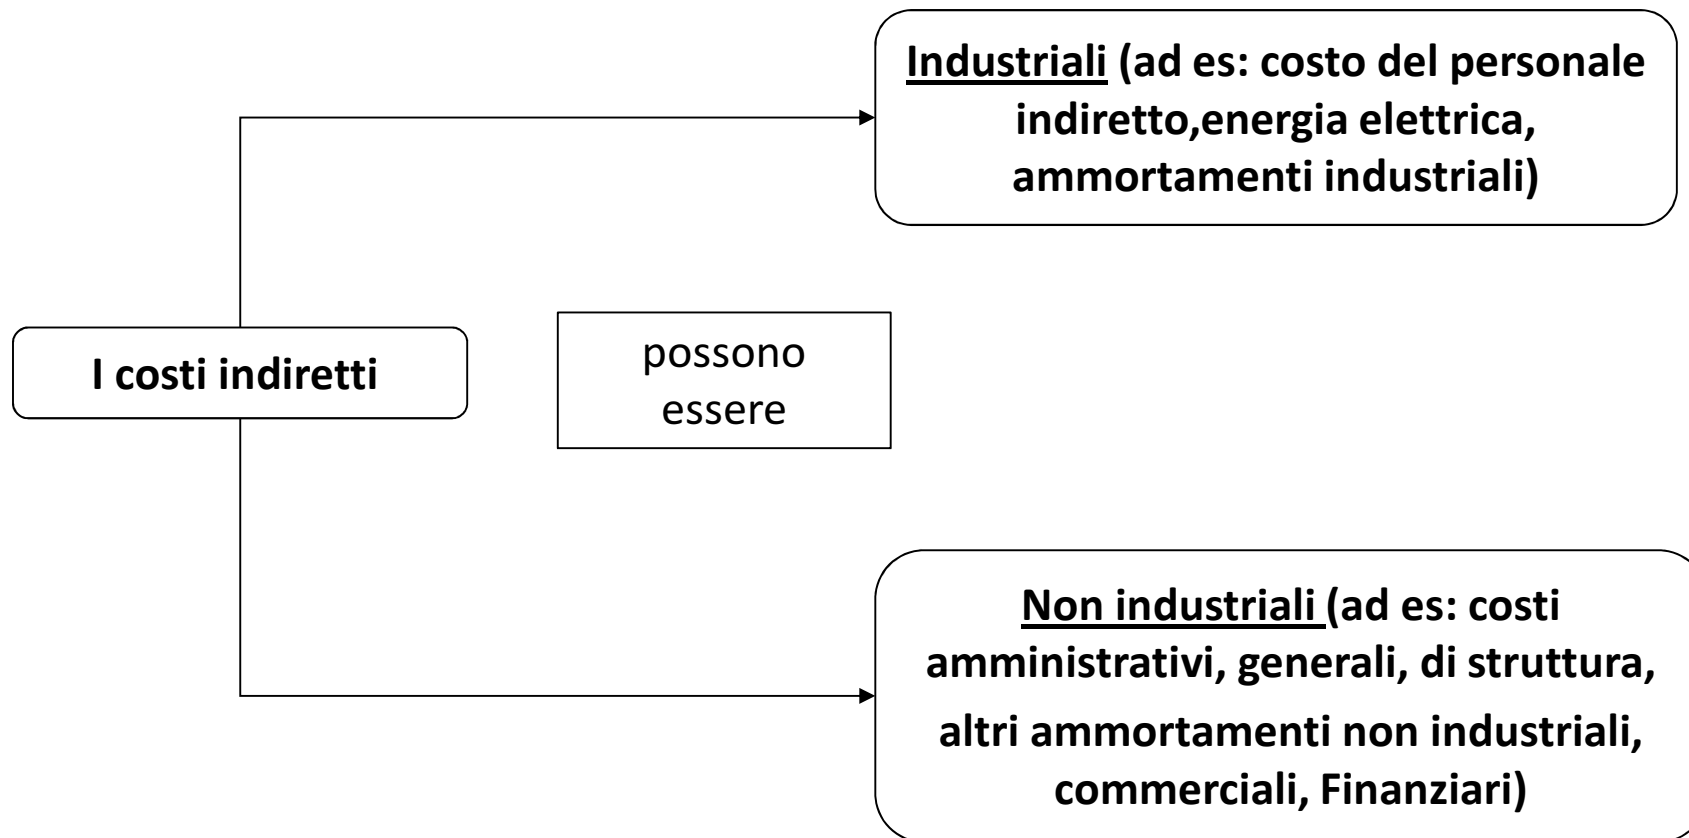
Industriali (ad es: costo del personale indiretto,energia elettrica, ammortamenti industriali)

I costi indiretti

possono essere

Non industriali (ad es: costi amministrativi, generali, di struttura, altri ammortamenti non industriali, commerciali, Finanziari)